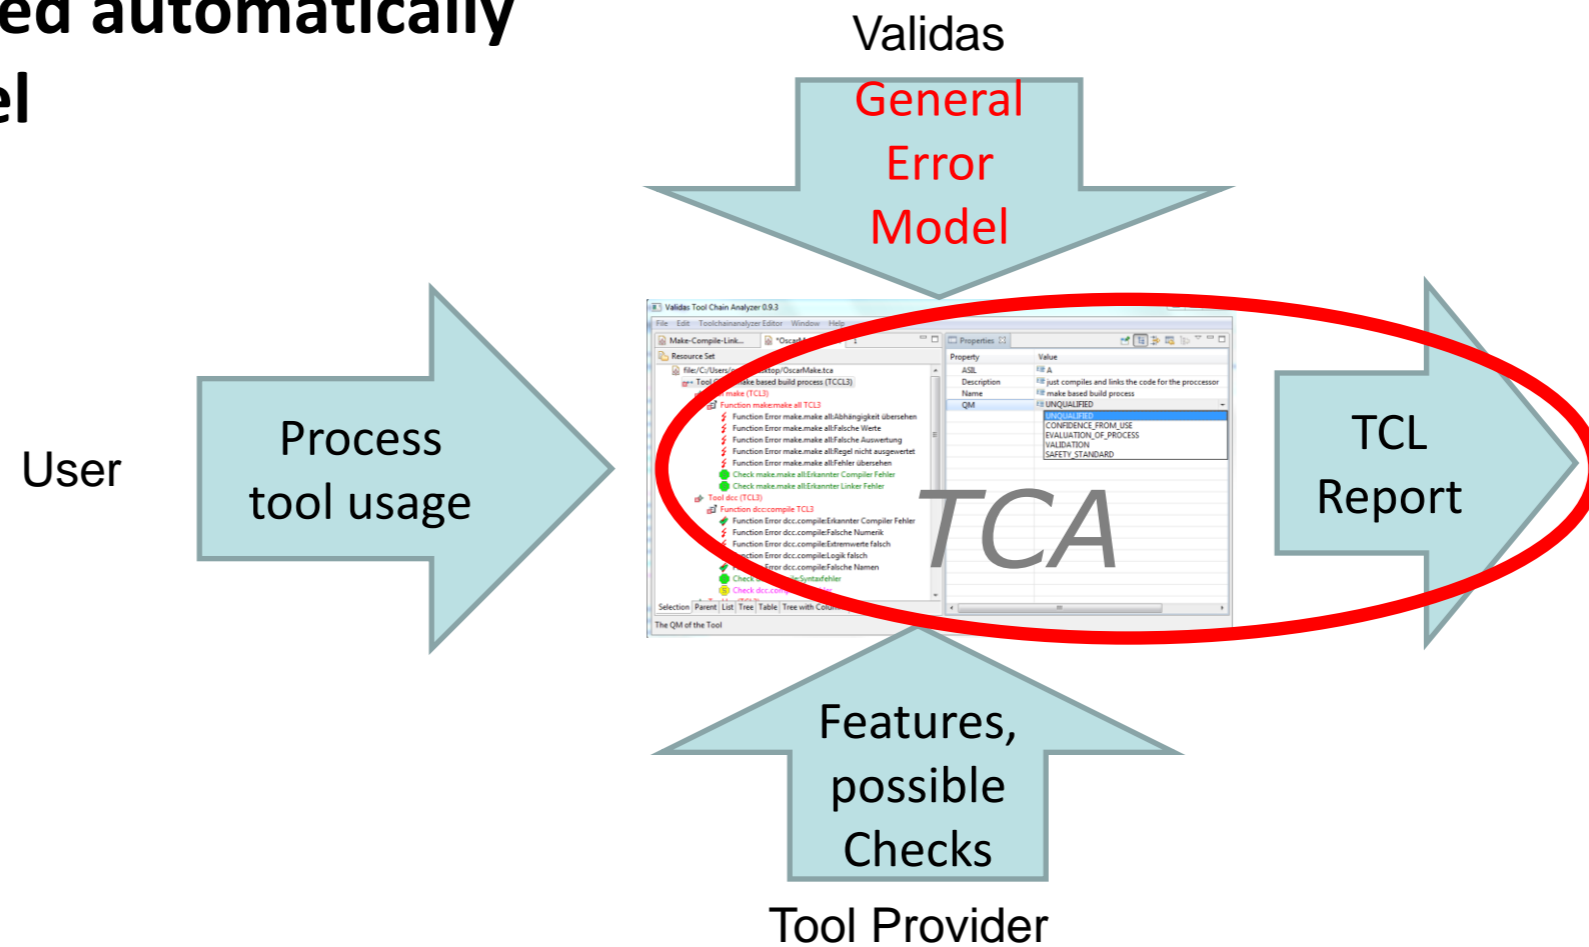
ed automatically
el

Validas

General Error Model

User

Process tool usage

Validas Tool Chain Analyzer 0.9.3
File Edit Toolchainanalyzer Editor Window Help
Make-Compile-Link... *OscarM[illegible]
Resource Set
file:/C:/Users/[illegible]ktop/OscarMake.tca
Tool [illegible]ake based build process (TCCL3)
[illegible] make (TCL3)
Function make.make all TCL3
Function Error make.make all:Abhängigkeit übersehen
Function Error make.make all:Falsche Werte
Function Error make.make all:Falsche Auswertung
Function Error make.make all:Regel nicht ausgewertet
Function Error make.make all:Fehler übersehen
Check make.make all:Erkannter Compiler Fehler
Check make.make all:Erkannter Linker Fehler
Tool dcc (TCL3)
Function dcc.compile TCL3
Function Error dcc.compile:Erkannter Compiler Fehler
Function Error dcc.compile:Falsche Numerik
Function Error dcc.compile:Extremwerte falsch
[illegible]ction Error dcc.compile:Logik falsch
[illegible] Error dcc.compile:Falsche Namen
Check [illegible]:Syntaxfehler
Check dcc.com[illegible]
Selection Parent List Tree Table Tree with Colu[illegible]
The QM of the Tool

Properties
Property | Value
ASIL | A
Description | just compiles and links the code for the proccessor
Name | make based build process
QM | UNQUALIFIED
UNQUALIFIED
CONFIDENCE_FROM_USE
EVALUATION_OF_PROCESS
VALIDATION
SAFETY_STANDARD

TCA

TCL Report

Features, possible Checks

Tool Provider